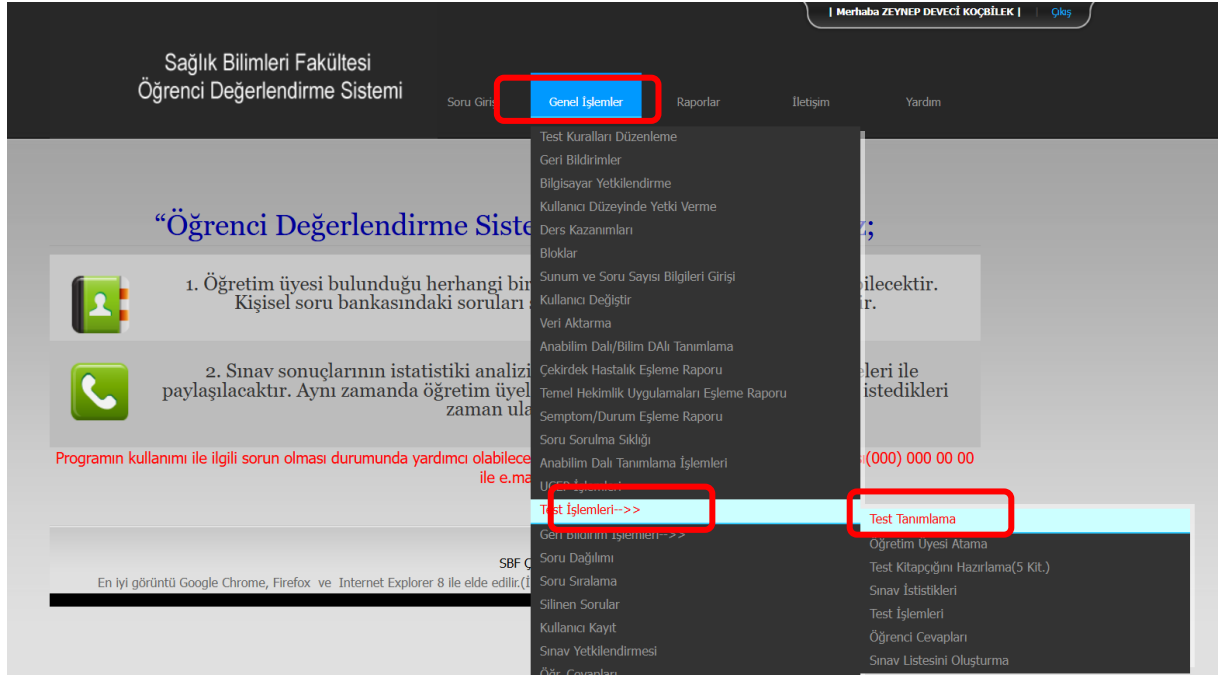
| Merhaba ZEYNEP DEVECİ KOÇBİLEK | Çıkış

Sağlık Bilimleri Fakültesi
Öğrenci Değerlendirme Sistemi

Soru Giriş
Genel İşlemler
Raporlar
İletişim
Yardım

Test Kuralları Düzenleme
Geri Bildirimler
Bilgisayar Yetkilendirme
Kullanıcı Düzeyinde Yetki Verme
Ders Kazanımları
Bloklar
Sunum ve Soru Sayısı Bilgileri Girişi
Kullanıcı Değiştir
Veri Aktarma
Anabilim Dalı/Bilim DAlı Tanımlama
Çekirdek Hastalık Eşleme Raporu
Temel Hekimlik Uygulamaları Eşleme Raporu
Semptom/Durum Eşleme Raporu
Soru Sorulma Sıklığı
Anabilim Dalı Tanımlama İşlemleri
UCEP İşlemleri
Test İşlemleri-->>
Geri Bildirim İşlemleri-->>
Soru Dağılımı
Soru Sıralama
Silinen Sorular
Kullanıcı Kayıt
Sınav Yetkilendirmesi
Öğr. Cevapları

Test Tanımlama
Öğretim Üyesi Atama
Test Kitapçığını Hazırlama(5 Kit.)
Sınav İstistikleri
Test İşlemleri
Öğrenci Cevapları
Sınav Listesini Oluşturma

“Öğrenci Değerlendirme Siste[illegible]z;

1. Öğretim üyesi bulunduğu herhangi bir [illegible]ilecektir. Kişisel soru bankasındaki soruları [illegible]r.

2. Sınav sonuçlarının istatistiki analizi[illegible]leri ile paylaşılacaktır. Aynı zamanda öğretim üyel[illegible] istedikleri zaman ula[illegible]

Programın kullanımı ile ilgili sorun olması durumunda yardımcı olabilece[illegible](000) 000 00 00 ile e.ma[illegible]

SBF Ç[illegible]
En iyi görüntü Google Chrome, Firefox ve Internet Explorer 8 ile elde edilir.(İ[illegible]